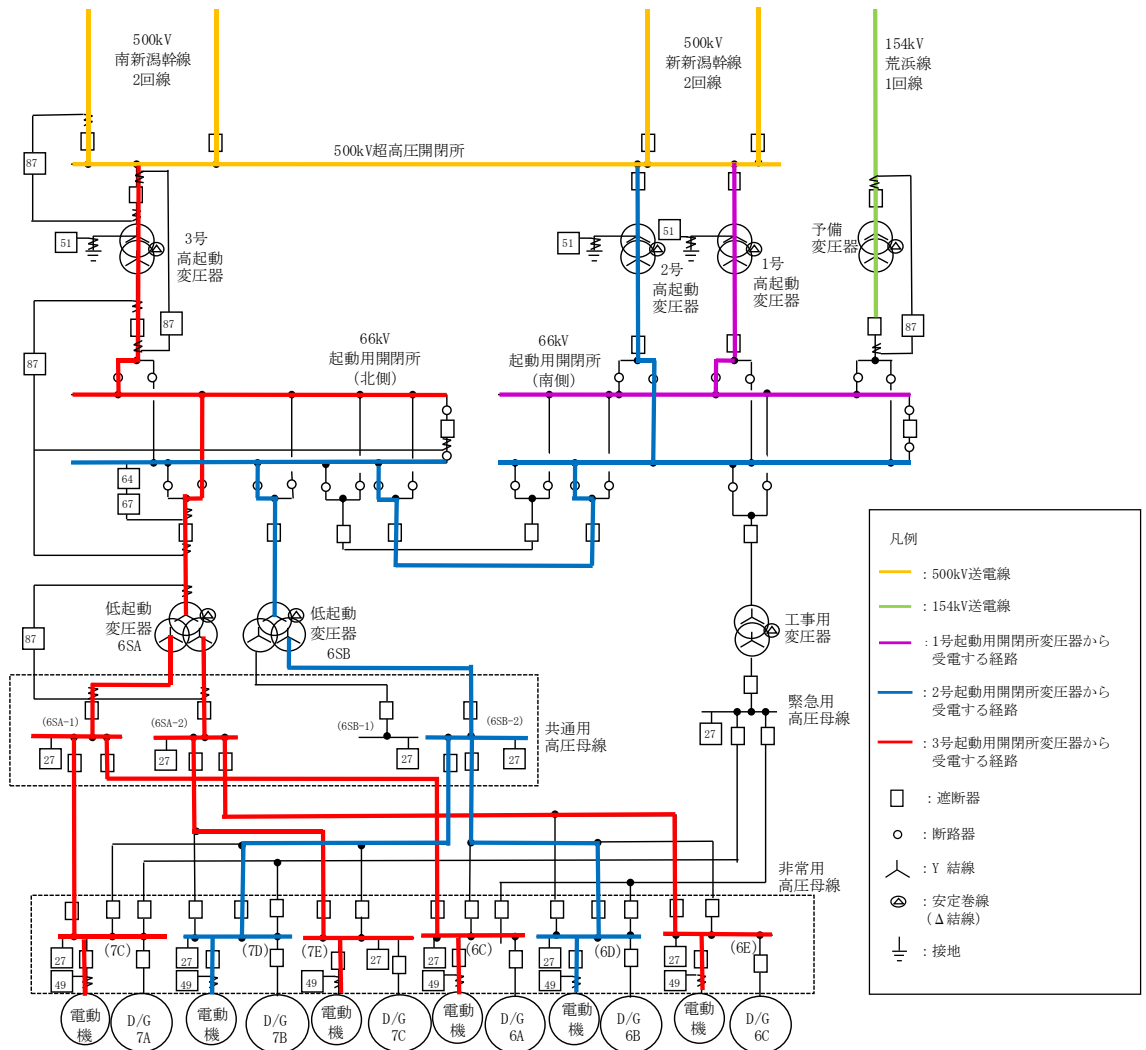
500kV
南新潟幹線
2回線

500kV
新新潟幹線
2回線

154kV
荒浜線
1回線

500kV超高圧開閉所

87

51

3号
高起動
変圧器

51

51

2号
高起動
変圧器

1号
高起動
変圧器

予備
変圧器

87

87

87

66kV
起動用開閉所
(北側)

66kV
起動用開閉所
(南側)

64

67

87

低起動
変圧器
6SA

低起動
変圧器
6SB

工事用
変圧器

緊急用
高圧母線

(6SA-1)

(6SA-2)

(6SB-1)

(6SB-2)

共通用
高圧母線

27

27

27

27

27

非常用
高圧母線

(7C)

(7D)

(7E)

(6C)

(6D)

(6E)

27

49

27

49

49

27

27

49

27

49

27

49

電動
機

D/G
7A

電動
機

D/G
7B

電動
機

D/G
7C

電動
機

D/G
6A

電動
機

D/G
6B

電動
機

D/G
6C

凡例

:500kV送電線

:154kV送電線

:1号起動用開閉所変圧器から受電する経路

:2号起動用開閉所変圧器から受電する経路

:3号起動用開閉所変圧器から受電する経路

:遮断器

:断路器

:Y 結線

:安定巻線
(Δ結線)

:接地